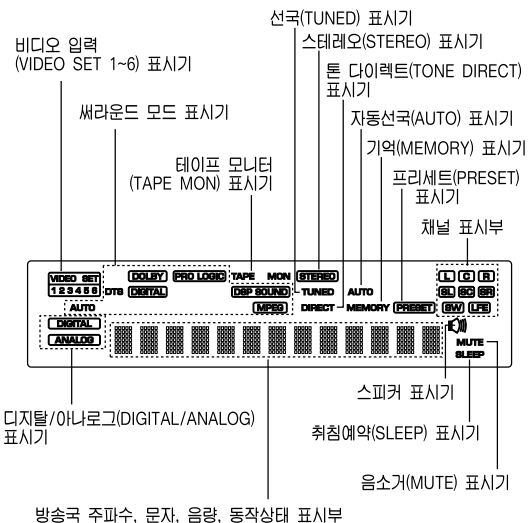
비디오 입력 (VIDEO SET 1~6) 표시기

써라운드 모드 표시기

테이프 모니터 (TAPE MON) 표시기

선국(TUNED) 표시기

스테레오(STEREO) 표시기

톤 다이렉트(TONE DIRECT) 표시기

자동선국(AUTO) 표시기

기억(MEMORY) 표시기

프리세트(PRESET) 표시기

채널 표시부

VIDEO SET
1 2 3 4 5 6
DTS
DOLBY
PRO LOGIC
DIGITAL
TAPE MON
STEREO
DSP SOUND
TUNED
AUTO
MPEG
DIRECT
MEMORY
PRESET
L C R
SL SC SR
SW LFE
AUTO
DIGITAL
ANALOG
MUTE
SLEEP

스피커 표시기

디지탈/아나로그(DIGITAL/ANALOG) 표시기

취침예약(SLEEP) 표시기

음소거(MUTE) 표시기

방송국 주파수, 문자, 음량, 동작상태 표시부